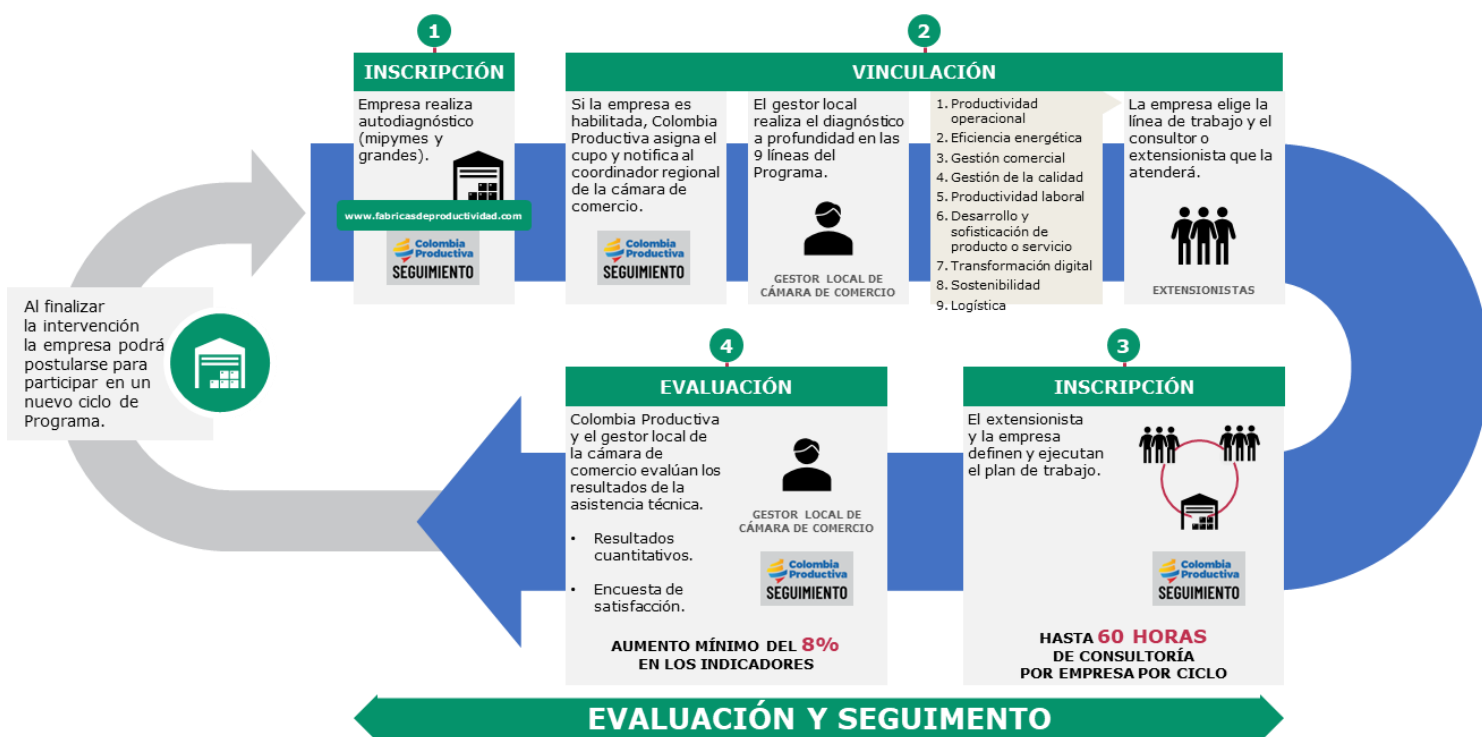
1

INSCRIPCIÓN

Empresa realiza autodiagnóstico (mipymes y grandes).

www.fabricasdeproductividad.com

Colombia Productiva
SEGUIMIENTO

2

VINCULACIÓN

Si la empresa es habilitada, Colombia Productiva asigna el cupo y notifica al coordinador regional de la cámara de comercio.

Colombia Productiva
SEGUIMIENTO

El gestor local realiza el diagnóstico a profundidad en las 9 líneas del Programa.

GESTOR LOCAL DE CÁMARA DE COMERCIO

1. Productividad operacional
2. Eficiencia energética
3. Gestión comercial
4. Gestión de la calidad
5. Productividad laboral
6. Desarrollo y sofisticación de producto o servicio
7. Transformación digital
8. Sostenibilidad
9. Logística

La empresa elige la línea de trabajo y el consultor o extensionista que la atenderá.

EXTENSIONISTAS

Al finalizar la intervención la empresa podrá postularse para participar en un nuevo ciclo de Programa.

4

EVALUACIÓN

Colombia Productiva y el gestor local de la cámara de comercio evalúan los resultados de la asistencia técnica.

• Resultados cuantitativos.

• Encuesta de satisfacción.

GESTOR LOCAL DE CÁMARA DE COMERCIO

Colombia Productiva
SEGUIMIENTO

AUMENTO MÍNIMO DEL 8% EN LOS INDICADORES

3

INSCRIPCIÓN

El extensionista y la empresa definen y ejecutan el plan de trabajo.

Colombia Productiva
SEGUIMIENTO

HASTA 60 HORAS DE CONSULTORÍA POR EMPRESA POR CICLO

EVALUACIÓN Y SEGUIMIENTO